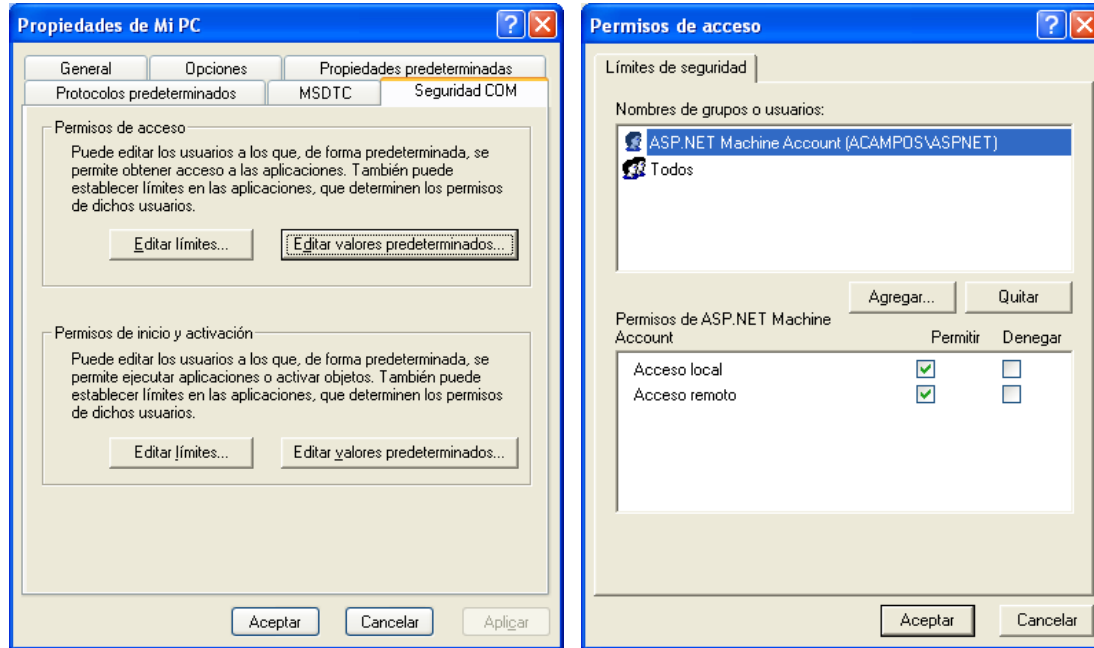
Propiedades de Mi PC

General | Opciones | Propiedades predeterminadas
Protocolos predeterminados | MSDTC | Seguridad COM

Permisos de acceso

Puede editar los usuarios a los que, de forma predeterminada, se permite obtener acceso a las aplicaciones. También puede establecer límites en las aplicaciones, que determinen los permisos de dichos usuarios.

Editar límites... | Editar valores predeterminados...

Permisos de inicio y activación

Puede editar los usuarios a los que, de forma predeterminada, se permite ejecutar aplicaciones o activar objetos. También puede establecer límites en las aplicaciones, que determinen los permisos de dichos usuarios.

Editar límites... | Editar valores predeterminados...

Aceptar | Cancelar | Aplicar

Permisos de acceso

Límites de seguridad

Nombres de grupos o usuarios:

ASP.NET Machine Account (ACAMPOS\ASPNET)
Todos

Agregar... | Quitar

| Permisos de ASP.NET Machine Account | Permitir | Denegar |
|---|---|---|
| Acceso local | ✓ | |
| Acceso remoto | ✓ | |

Aceptar | Cancelar